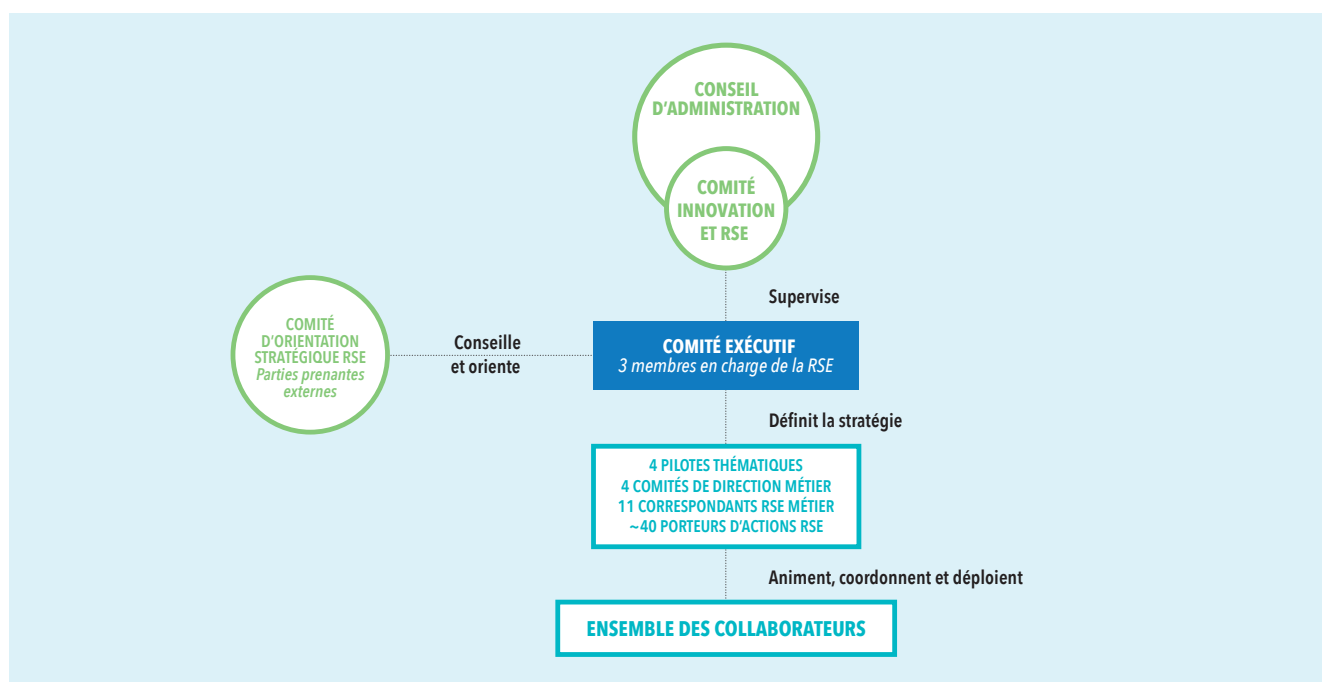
CONSEIL D'ADMINISTRATION

COMITÉ INNOVATION ET RSE

Supervise

COMITÉ D'ORIENTATION STRATÉGIQUE RSE
Parties prenantes externes

Conseille et oriente

COMITÉ EXÉCUTIF
3 membres en charge de la RSE

Définit la stratégie

4 PILOTES THÉMATIQUES
4 COMITÉS DE DIRECTION MÉTIER
11 CORRESPONDANTS RSE MÉTIER
~40 PORTEURS D'ACTIONS RSE

Animent, coordonnent et déploient

ENSEMBLE DES COLLABORATEURS